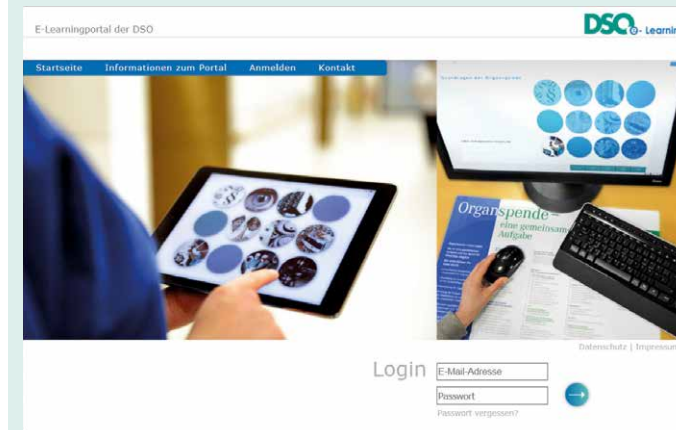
E-Learningportal der DSO

DSO e-Learnin

Startseite Informationen zum Portal Anmelden Kontakt

Grundlagen der Organspende

Organspende – eine gemeinsame Aufgabe

Datenschutz | Impressum

Login E-Mail-Adresse

Passwort

Passwort vergessen?